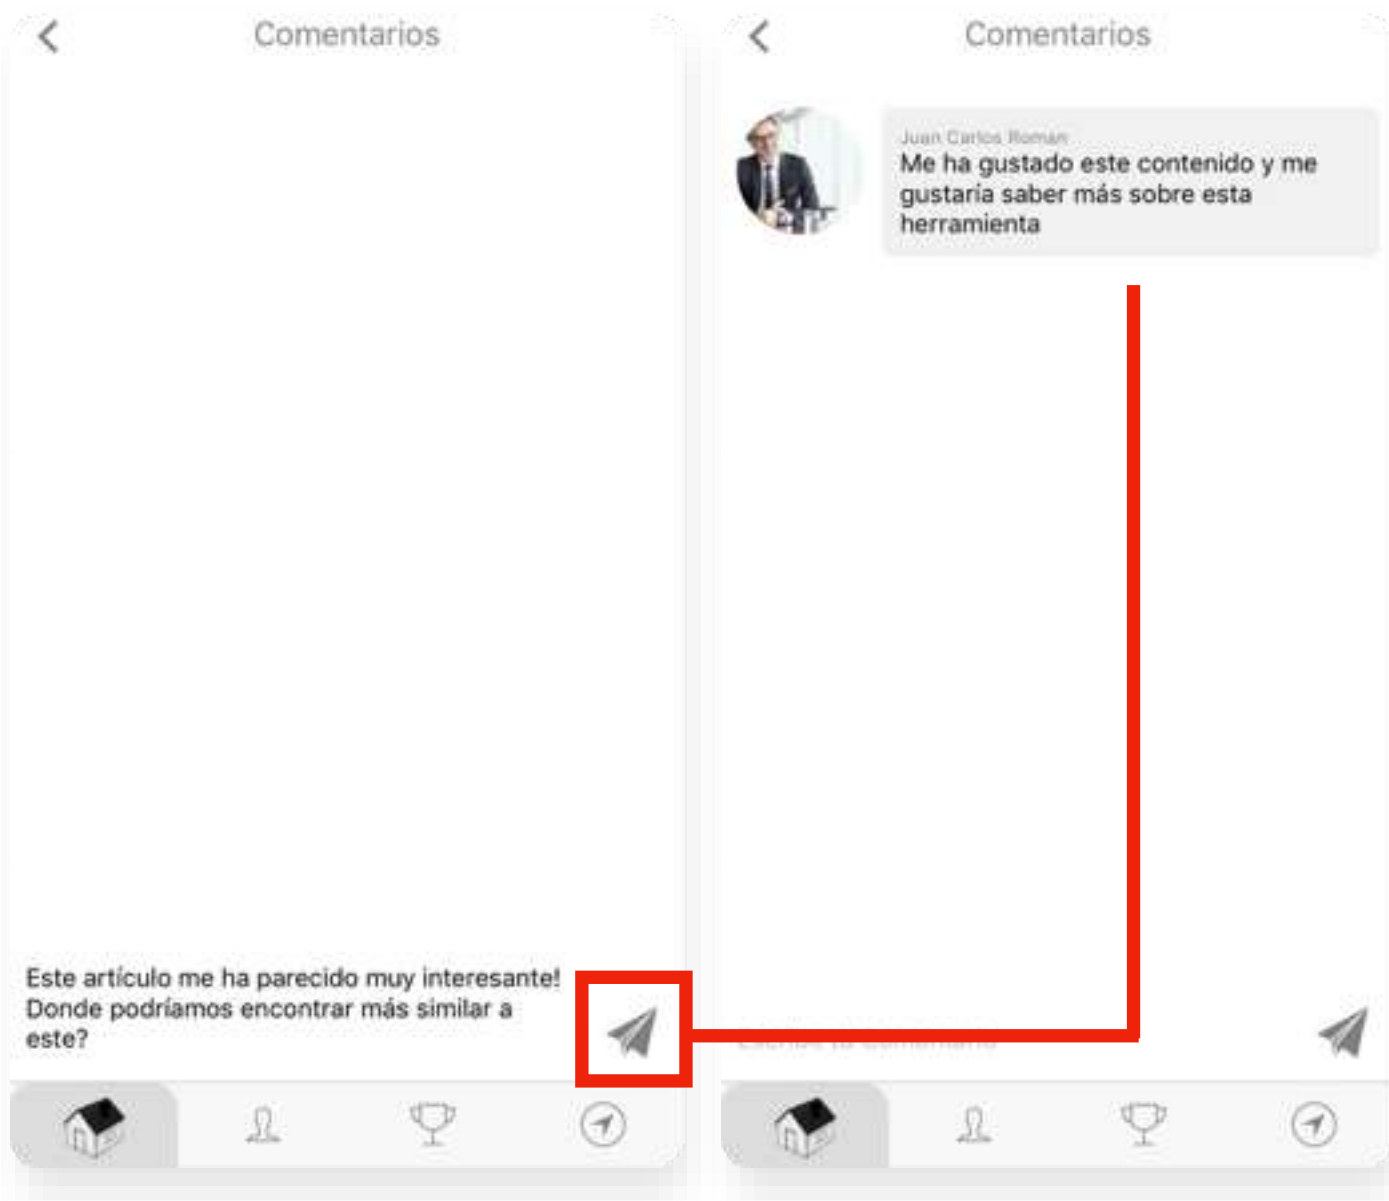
Comentarios

Este artículo me ha parecido muy interesante! Donde podríamos encontrar más similar a este?

Comentarios

Juan Carlos Roman
Me ha gustado este contenido y me gustaria saber más sobre esta herramienta

Escribe tu comentario